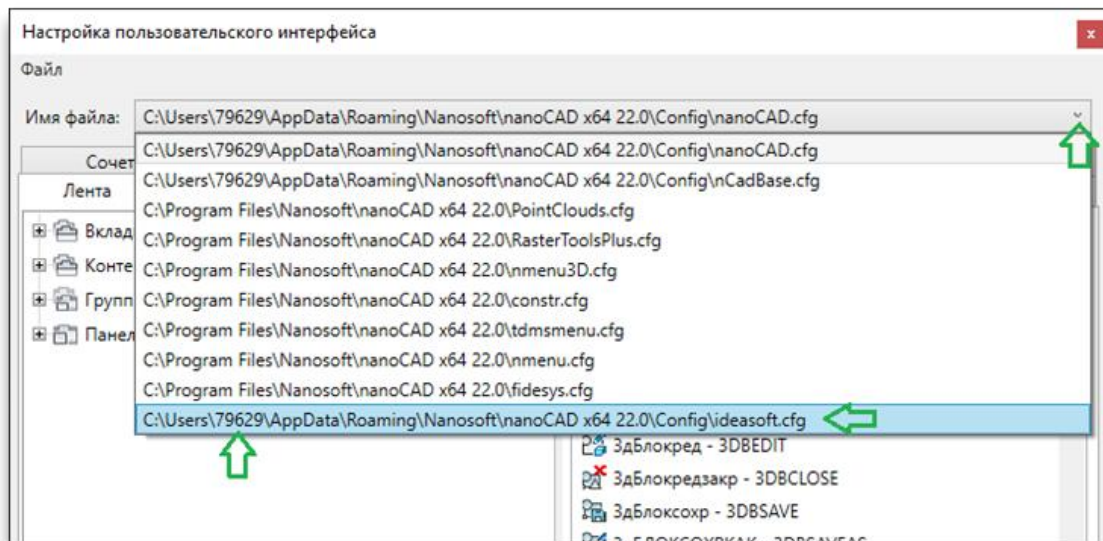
Настройка пользовательского интерфейса
x
Файл
Имя файла: C:\Users\79629\AppData\Roaming\Nanosoft\nanoCAD x64 22.0\Config\nanoCAD.cfg
Сочет
Лента
Вклад
Конте
Групп
Панел
C:\Users\79629\AppData\Roaming\Nanosoft\nanoCAD x64 22.0\Config\nanoCAD.cfg
C:\Users\79629\AppData\Roaming\Nanosoft\nanoCAD x64 22.0\Config\nCadBase.cfg
C:\Program Files\Nanosoft\nanoCAD x64 22.0\PointClouds.cfg
C:\Program Files\Nanosoft\nanoCAD x64 22.0\RasterToolsPlus.cfg
C:\Program Files\Nanosoft\nanoCAD x64 22.0\nmenu3D.cfg
C:\Program Files\Nanosoft\nanoCAD x64 22.0\constr.cfg
C:\Program Files\Nanosoft\nanoCAD x64 22.0\tdmsmenu.cfg
C:\Program Files\Nanosoft\nanoCAD x64 22.0\nmenu.cfg
C:\Program Files\Nanosoft\nanoCAD x64 22.0\fidesys.cfg
C:\Users\79629\AppData\Roaming\Nanosoft\nanoCAD x64 22.0\Config\ideasoft.cfg
3дБлокред - 3DBEDIT
3дБлокредзакр - 3DBCLOSE
3дБлоксохр - 3DBSAVE
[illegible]